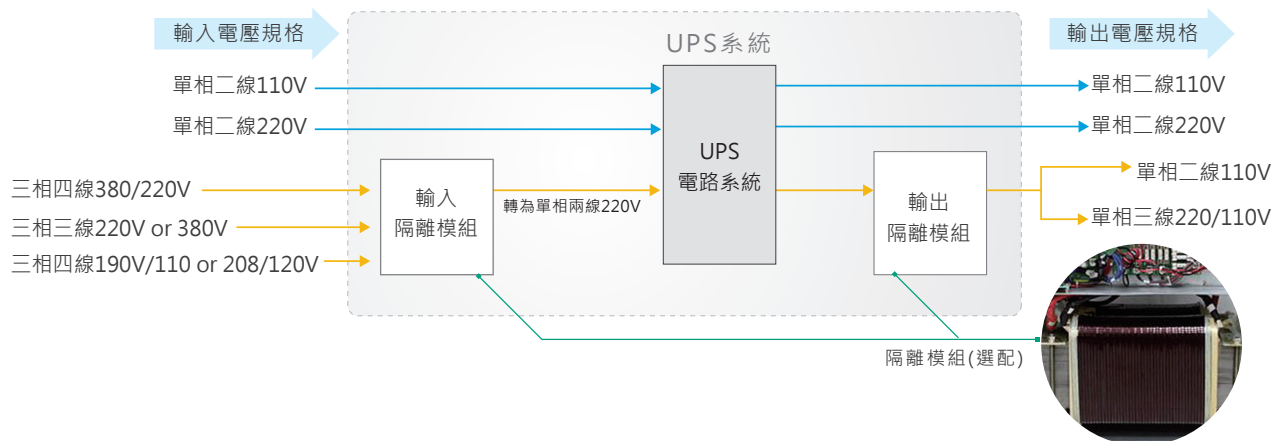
輸入電壓規格

UPS系統

輸出電壓規格

單相二線110V

單相二線220V

三相四線380/220V

三相三線220V or 380V

三相四線190V/110 or 208/120V

輸入
隔離模組

轉為單相兩線220V

UPS
電路系統

輸出
隔離模組

單相二線110V

單相二線220V

單相二線110V

單相三線220/110V

隔離模組(選配)